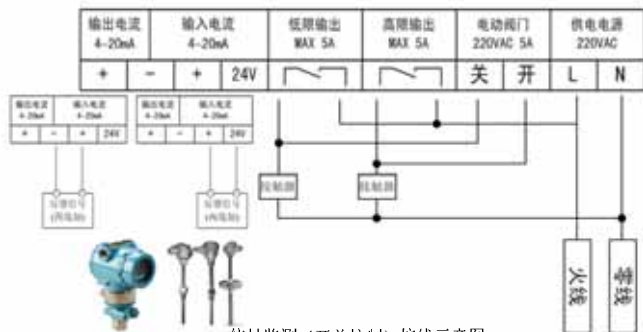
| 输出电流 4-20mA | | 输入电流 4-20mA | | 低限输出 MAX 5A | 高限输出 MAX 5A | 电动阀门 220VAC 5A | | 供电电源 220VAC | |
|---|---|---|---|---|---|---|---|---|---|
| + | − | + | 24V | | | 关 | 开 | L | N |

| 输出电流 4-20mA | | 输入电流 4-20mA | |
|---|---|---|---|
| + | − | + | 24V |

| 输出电流 4-20mA | | 输入电流 4-20mA | |
|---|---|---|---|
| + | − | + | 24V |

反馈信号 (两线制)

反馈信号 (两线制)

继电器

继电器

火线

零线

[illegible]